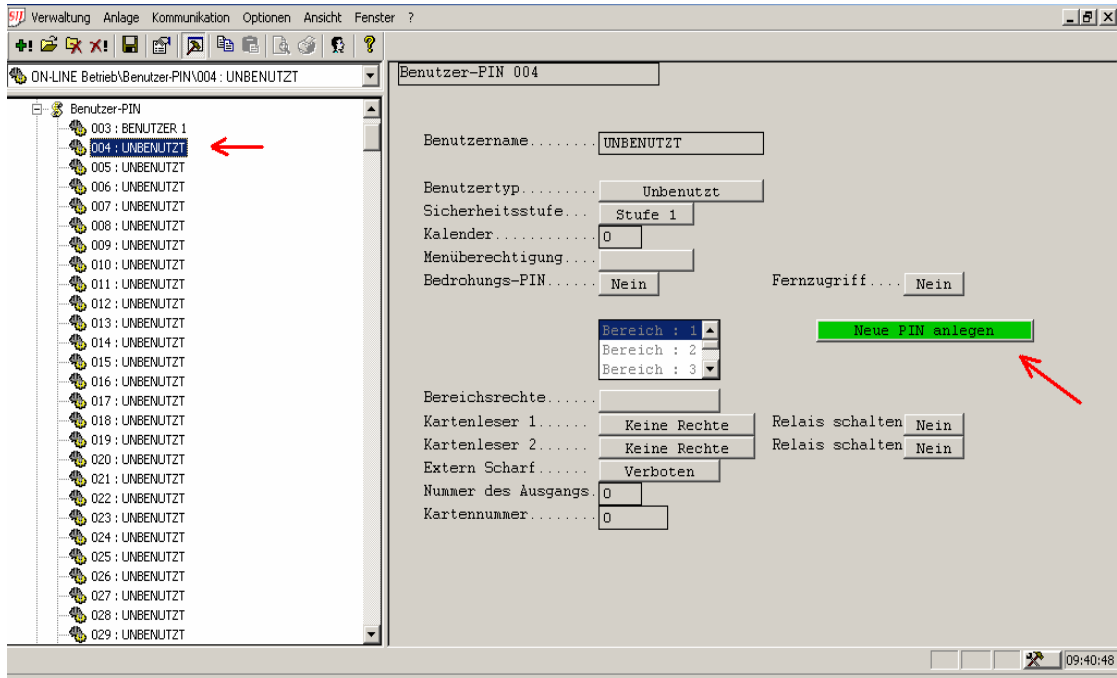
Verwaltung Anlage Kommunikation Optionen Ansicht Fenster ?

ON-LINE Betrieb\Benutzer-PIN\004 : UNBENUTZT

Benutzer-PIN
003 : BENUTZER 1
004 : UNBENUTZT
005 : UNBENUTZT
006 : UNBENUTZT
007 : UNBENUTZT
008 : UNBENUTZT
009 : UNBENUTZT
010 : UNBENUTZT
011 : UNBENUTZT
012 : UNBENUTZT
013 : UNBENUTZT
014 : UNBENUTZT
015 : UNBENUTZT
016 : UNBENUTZT
017 : UNBENUTZT
018 : UNBENUTZT
019 : UNBENUTZT
020 : UNBENUTZT
021 : UNBENUTZT
022 : UNBENUTZT
023 : UNBENUTZT
024 : UNBENUTZT
025 : UNBENUTZT
026 : UNBENUTZT
027 : UNBENUTZT
028 : UNBENUTZT
029 : UNBENUTZT

Benutzer-PIN 004

Benutzername........ UNBENUTZT

Benutzertyp......... Unbenutzt
Sicherheitsstufe... Stufe 1
Kalender............ 0
Menüberechtigung....
Bedrohungs-PIN...... Nein
Fernzugriff.... Nein

Bereich : 1
Bereich : 2
Bereich : 3
Neue PIN anlegen

Bereichsrechte......
Kartenleser 1...... Keine Rechte
Relais schalten Nein
Kartenleser 2...... Keine Rechte
Relais schalten Nein
Extern Scharf...... Verboten
Nummer des Ausgangs 0
Kartennummer........ 0

09:40:48